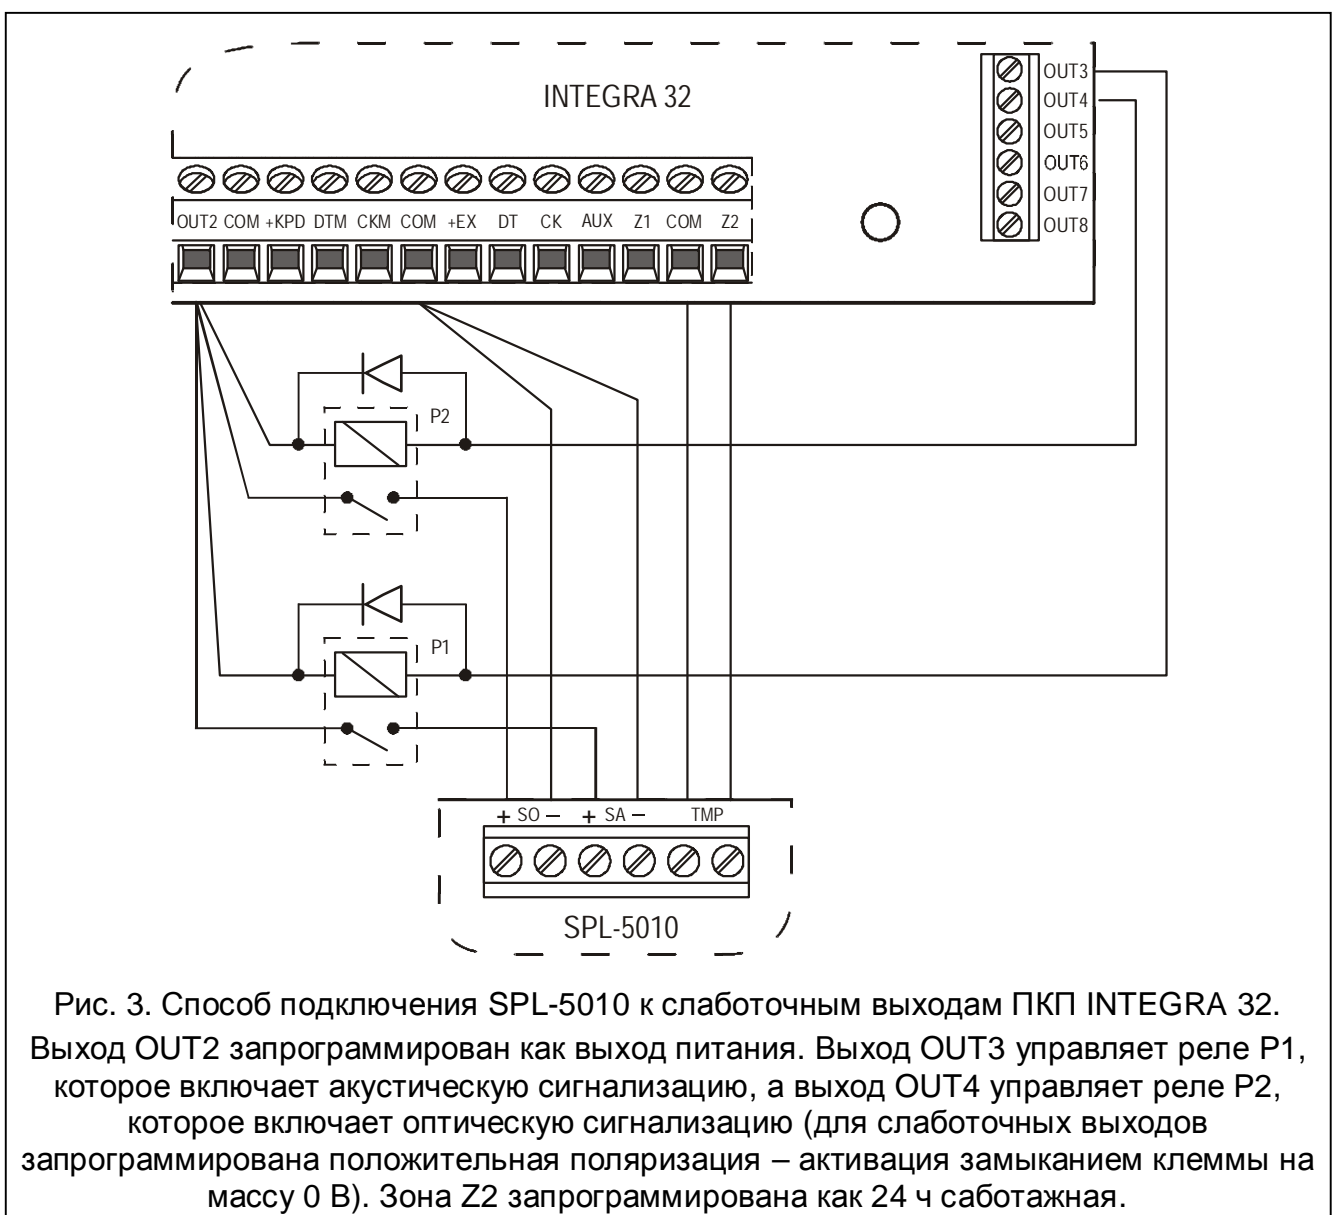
INTEGRA 32

OUT3
OUT4
OUT5
OUT6
OUT7
OUT8

OUT2 COM +KPD DTM CKM COM +EX DT CK AUX Z1 COM Z2

P2

P1

+ SO – + SA – TMP

SPL-5010

Рис. 3. Способ подключения SPL-5010 к слаботочным выходам ПКП INTEGRA 32. Выход OUT2 запрограммирован как выход питания. Выход OUT3 управляет реле P1, которое включает акустическую сигнализацию, а выход OUT4 управляет реле P2, которое включает оптическую сигнализацию (для слаботочных выходов запрограммирована положительная поляризация – активация замыканием клеммы на массу 0 В). Зона Z2 запрограммирована как 24 ч саботажная.